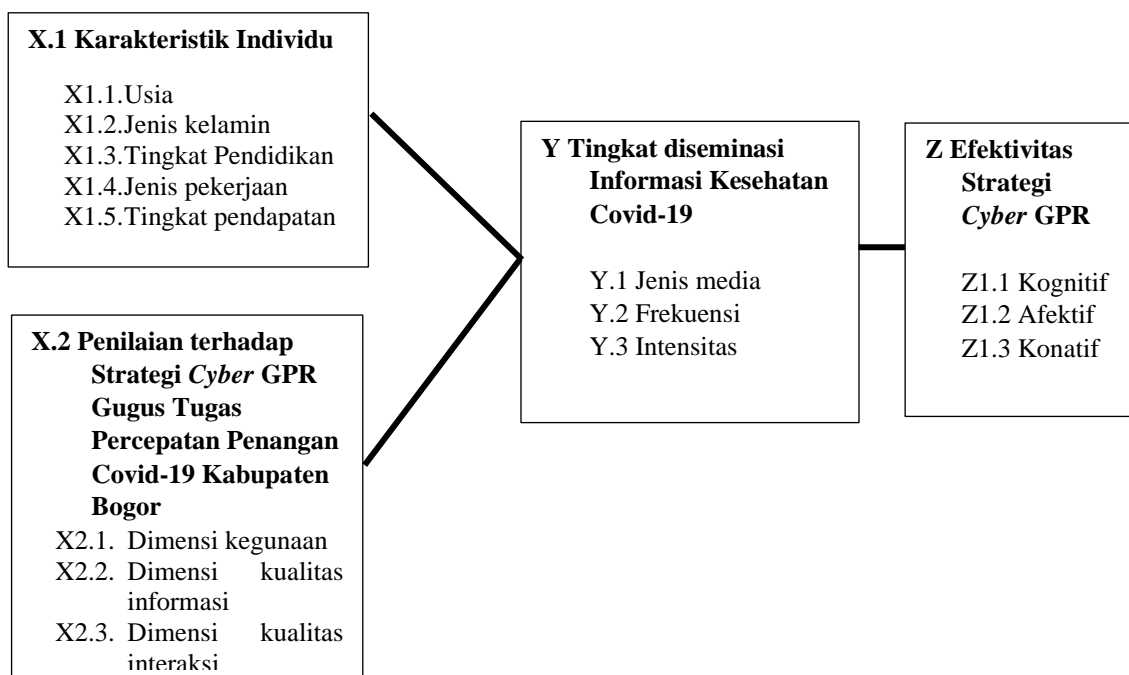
X.1 Karakteristik Individu

X1.1.Usia
X1.2.Jenis kelamin
X1.3.Tingkat Pendidikan
X1.4.Jenis pekerjaan
X1.5.Tingkat pendapatan

X.2 Penilaian terhadap Strategi *Cyber* GPR Gugus Tugas Percepatan Penangan Covid-19 Kabupaten Bogor

X2.1. Dimensi kegunaan
X2.2. Dimensi kualitas informasi
X2.3. Dimensi kualitas interaksi

Y Tingkat diseminasi Informasi Kesehatan Covid-19

Y.1 Jenis media
Y.2 Frekuensi
Y.3 Intensitas

Z Efektivitas Strategi *Cyber* GPR

Z1.1 Kognitif
Z1.2 Afektif
Z1.3 Konatif